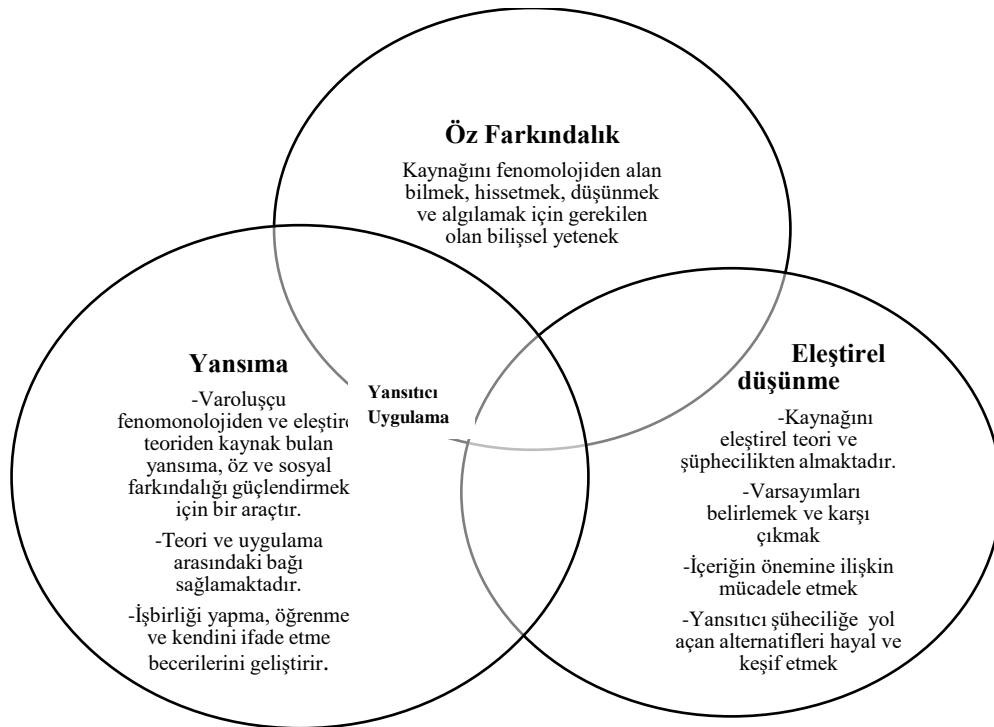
Öz Farkındalık

Kaynağını fenomolojiden alan bilmek, hissetmek, düşünmek ve algılamak için gerekilen olan bilişsel yetenek

Yansıma

-Varoluşçu fenomonolojiden ve eleştire teoriden kaynak bulan yansıma, öz ve sosyal farkındalığı güçlendirmek için bir araçtır.

-Teori ve uygulama arasındaki bağı sağlamaktadır.

-İşbirliği yapma, öğrenme ve kendini ifade etme becerilerini geliştirir.

Yansıtıcı Uygulama

Eleştirel düşünme

-Kaynağını eleştirel teori ve şüphecilikten almaktadır.

-Varsayımları belirlemek ve karşı çıkmak

-İçeriğin önemine ilişkin mücadele etmek

-Yansıtıcı şüheciliğe yol açan alternatifleri hayal ve keşif etmek